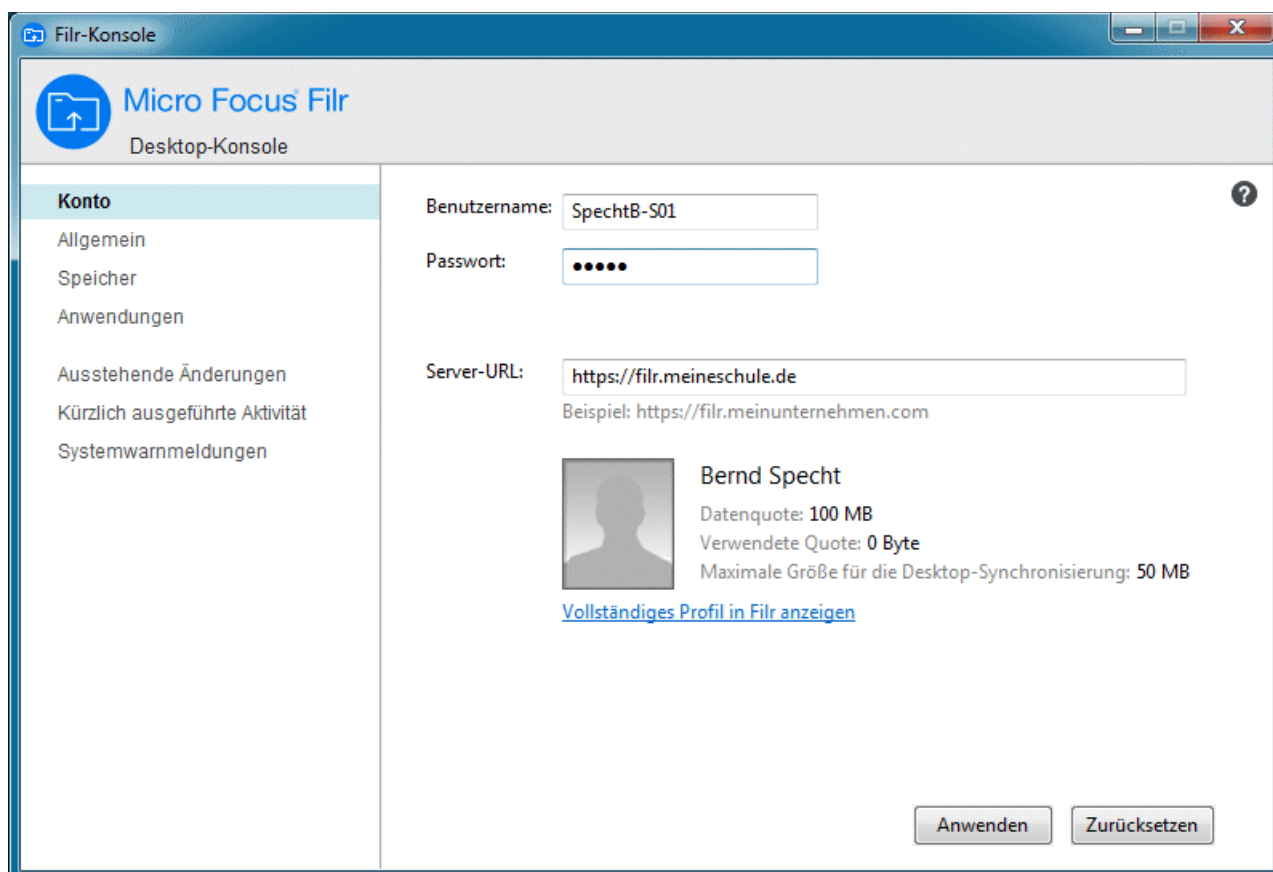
Filr-Konsole

Micro Focus Filr
Desktop-Konsole

Konto
Allgemein
Speicher
Anwendungen

Ausstehende Änderungen
Kürzlich ausgeführte Aktivität
Systemwarnmeldungen

Benutzername: SpechtB-S01
Passwort: •••••

Server-URL: https://filr.meineschule.de
Beispiel: https://filr.meinunternehmen.com

Bernd Specht
Datenquote: 100 MB
Verwendete Quote: 0 Byte
Maximale Größe für die Desktop-Synchronisierung: 50 MB
Vollständiges Profil in Filr anzeigen

Anwenden
Zurücksetzen